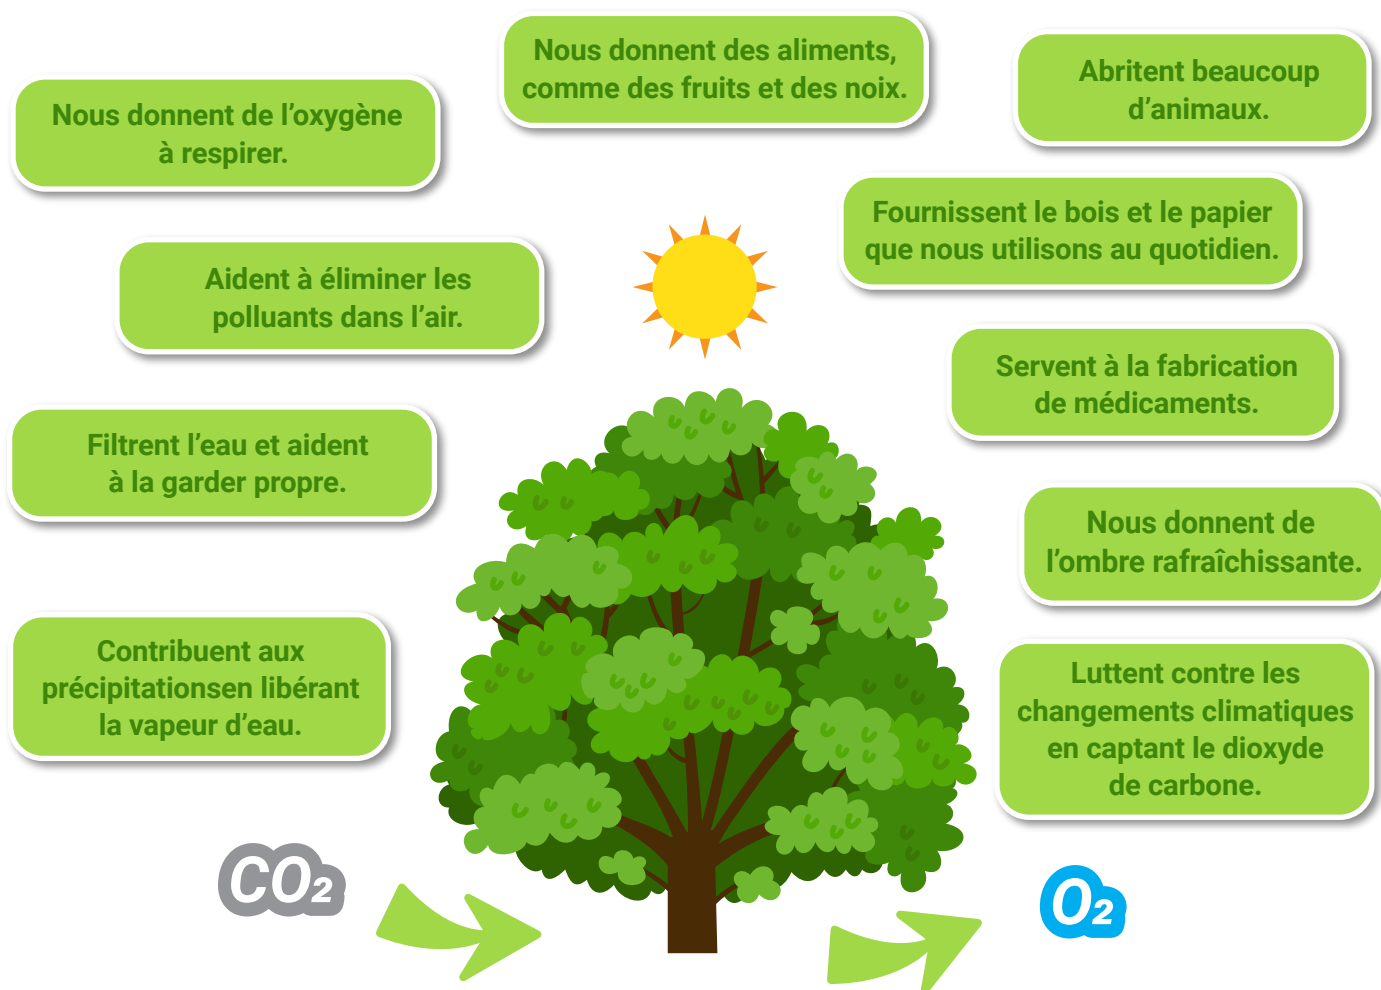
Nous donnent de l’oxygène à respirer.

Nous donnent des aliments, comme des fruits et des noix.

Abritent beaucoup d’animaux.

Fournissent le bois et le papier que nous utilisons au quotidien.

Aident à éliminer les polluants dans l’air.

Servent à la fabrication de médicaments.

Filtrent l’eau et aident à la garder propre.

Nous donnent de l’ombre rafraîchissante.

Contribuent aux précipitationsen libérant la vapeur d’eau.

Luttent contre les changements climatiques en captant le dioxyde de carbone.

$CO_2$

$O_2$